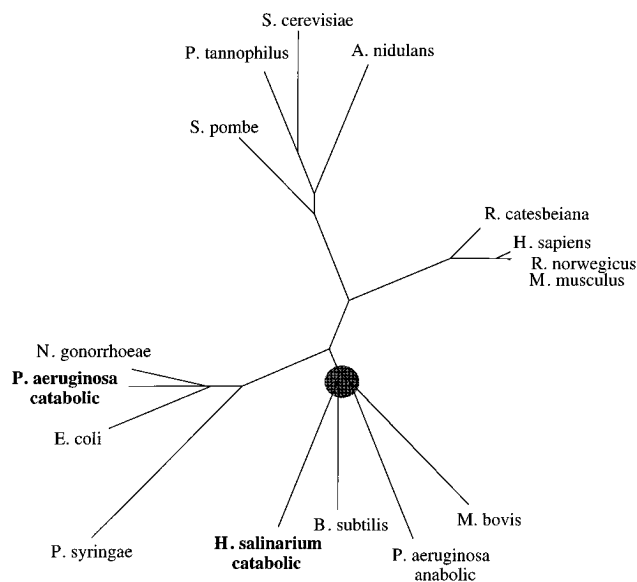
S. cerevisiae

P. tannophilus

A. nidulans

S. pombe

R. catesbeiana

H. sapiens

R. norwegicus

M. musculus

N. gonorrhoeae

**P. aeruginosa catabolic**

E. coli

P. syringae

**H. salinarium catabolic**

B. subtilis

P. aeruginosa anabolic

M. bovis